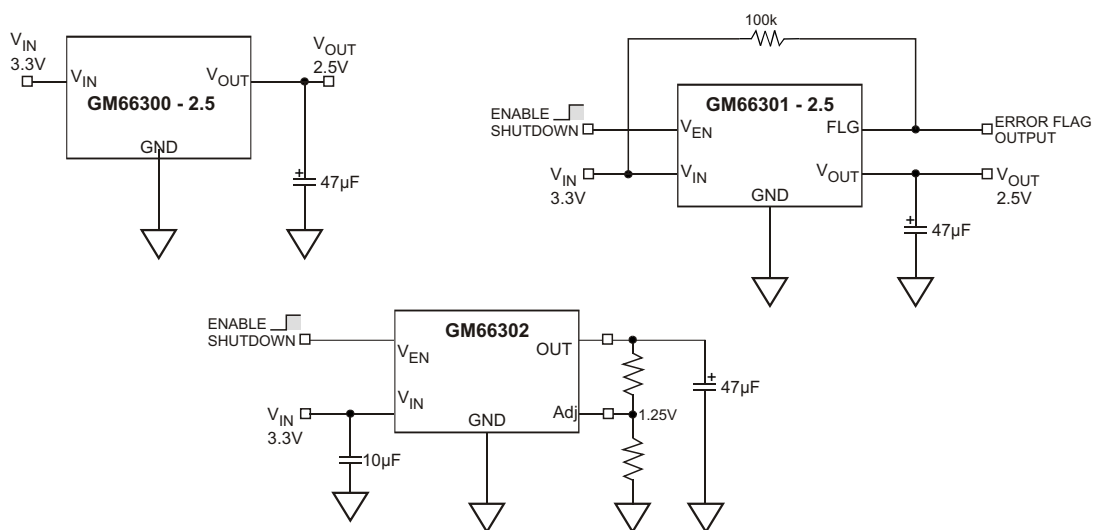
$V_{IN}$ 3.3V
$V_{IN}$
GM66300 - 2.5
$V_{OUT}$
$V_{OUT}$ 2.5V
GND
+ 47µF

100k
ENABLE SHUTDOWN
$V_{EN}$
GM66301 - 2.5
FLG
ERROR FLAG OUTPUT
$V_{IN}$ 3.3V
$V_{IN}$
$V_{OUT}$
$V_{OUT}$ 2.5V
GND
+ 47µF

ENABLE SHUTDOWN
GM66302
$V_{EN}$
OUT
$V_{IN}$
$V_{IN}$ 3.3V
Adj
1.25V
GND
+ 47µF
10µF